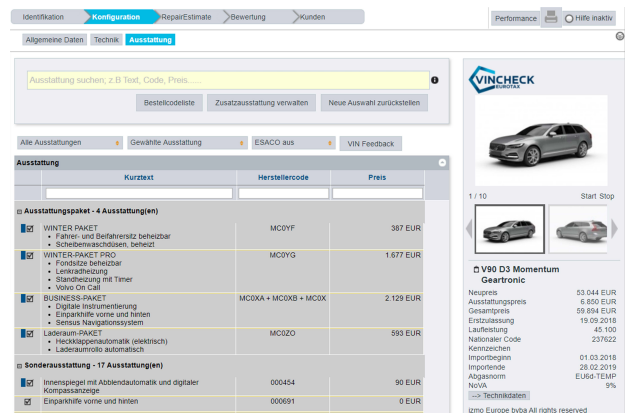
Identifikation | Konfiguration | RepairEstimate | Bewertung | Kunden

Performance | Hilfe inaktiv

Allgemeine Daten | Technik | Ausstattung

Ausstattung suchen; z.B Text, Code, Preis......

Bestellcodeliste | Zusatzausstattung verwalten | Neue Auswahl zurückstellen

Alle Ausstattungen | Gewählte Ausstattung | ESACO aus | VIN Feedback

Ausstattung

| | Kurztext | Herstellercode | Preis |
|---|---|---|---|
| | | | |
| Ausstattungspaket - 4 Ausstattung(en) | | | |
| ☑ | WINTER PAKET • Fahrer- und Beifahrersitz beheizbar • Scheibenwaschdüsen, beheizt | MC0YF | 387 EUR |
| ☑ | WINTER-PAKET PRO • Fondsitze beheizbar • Lenkradheizung • Standheizung mit Timer • Volvo On Call | MC0YG | 1.677 EUR |
| ☑ | BUSINESS-PAKET • Digitale Instrumentierung • Einparkhilfe vorne und hinten • Sensus Navigationssystem | MC0XA + MC0XB + MC0X | 2.129 EUR |
| ☑ | Laderaum-PAKET • Heckklappenautomatik (elektrisch) • Laderaumrollo automatisch | MC0ZO | 593 EUR |
| Sonderausstattung - 17 Ausstattung(en) | | | |
| ☑ | Innenspiegel mit Abblendautomatik und digitaler Kompassanzeige | 000454 | 90 EUR |
| ☑ | Einparkhilfe vorne und hinten | 000691 | 0 EUR |

VINCHECK EUROTAX

1 / 10 Start Stop

V90 D3 Momentum Geartronic

| | |
|---|---|
| Neupreis | 53.044 EUR |
| Ausstattungspreis | 6.850 EUR |
| Gesamtpreis | 59.894 EUR |
| Erstzulassung | 19.09.2018 |
| Laufleistung | 45.100 |
| Nationaler Code | 237622 |
| Kennzeichen | |
| Importbeginn | 01.03.2018 |
| Importende | 28.02.2019 |
| Abgasnorm | EU6d-TEMP |
| NoVA | 9% |

--> Technikdaten

izmo Europe bvba All rights reserved